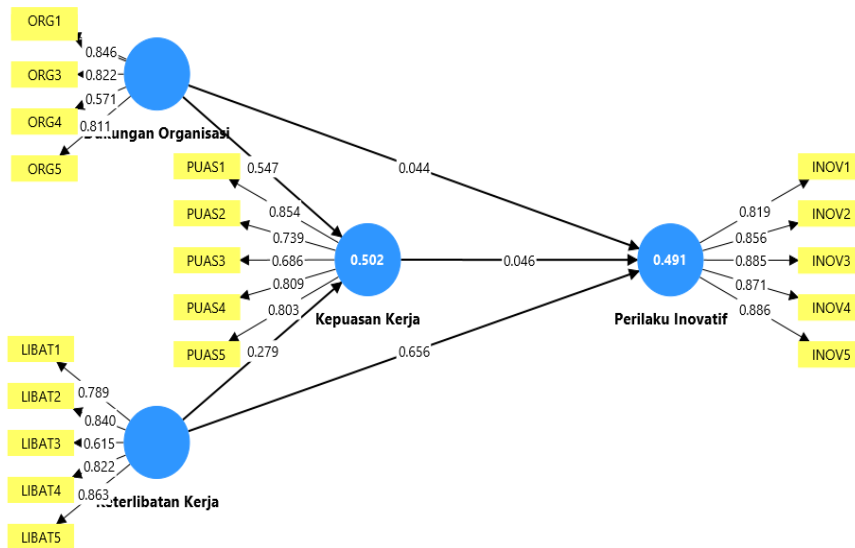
ORG1
0.846
ORG3
0.822
0.571
ORG4
0.811
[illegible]ungan Organisasi
ORG5
PUAS1
0.547
0.044
0.854
PUAS2
0.739
PUAS3
0.686
0.502
0.046
0.491
0.809
PUAS4
0.803
Kepuasan Kerja
PUAS5
0.279
0.656
Perilaku Inovatif
INOV1
0.819
INOV2
0.856
INOV3
0.885
0.871
INOV4
0.886
INOV5
LIBAT1
0.789
LIBAT2
0.840
LIBAT3
0.615
0.822
LIBAT4
0.863
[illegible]terlibatan Kerja
LIBAT5